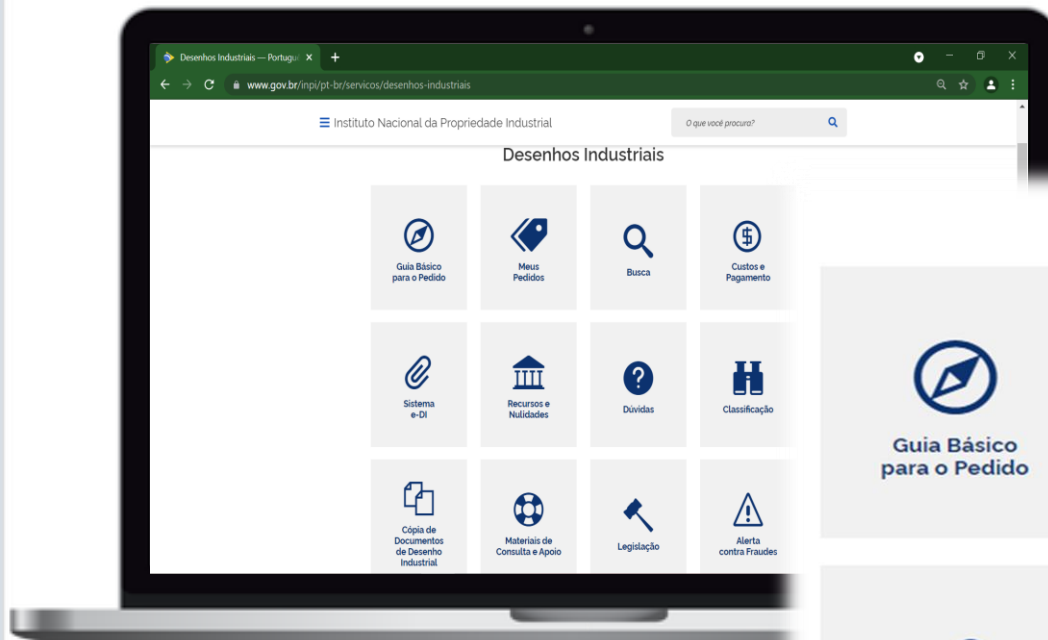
Desenhos Industriais — Portugu ×

www.gov.br/inpi/pt-br/servicos/desenhos-industriais

☰ Instituto Nacional da Propriedade Industrial

O que você procura?

Desenhos Industriais

Guia Básico para o Pedido

Meus Pedidos

Busca

Custos e Pagamento

Sistema e-DI

Recursos e Nulidades

Dúvidas

Classificação

Cópia de Documentos de Desenho Industrial

Materiais de Consulta e Apoio

Legislação

Alerta contra Fraudes

Guia Básico para o Pedido